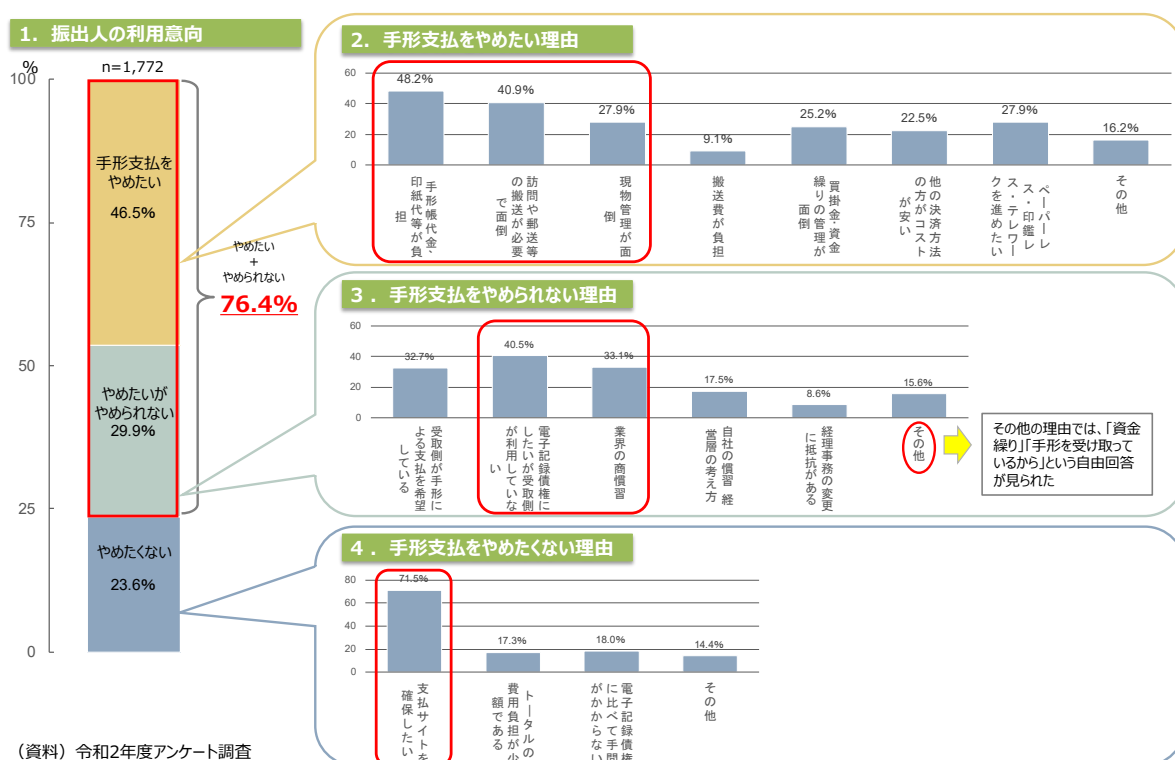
1．振出人の利用意向

%
n=1,772
100
75
50
25
0

手形支払をやめたい
46.5%

やめたいがやめられない
29.9%

やめたくない
23.6%

やめたい
+
やめられない
76.4%

2．手形支払をやめたい理由

60
40
20
0

48.2%
40.9%
27.9%
9.1%
25.2%
22.5%
27.9%
16.2%

手形帳代金・印紙代等が負担
訪問や郵送等の搬送が必要で面倒
現物管理が面倒
搬送費が負担
買掛金・資金繰りの管理が面倒
他の決済方法の方がコストが安い
ペーパーレス・印鑑レス・テレワークを進めたい
その他

3．手形支払をやめられない理由

60
40
20
0

32.7%
40.5%
33.1%
17.5%
8.6%
15.6%

受取側が手形による支払を希望している
電子記録債権にしたいが受取側が利用していない
業界の商慣習
自社の慣習　経営層の考え方
経理事務の変更に抵抗がある
その他

その他の理由では、「資金繰り」「手形を受け取っているから」という自由回答が見られた

4．手形支払をやめたくない理由

80
60
40
20
0

71.5%
17.3%
18.0%
14.4%

支払サイトを確保したい
トータルの費用負担が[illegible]額である
電子記録債権に比べて手間がかからない
その他

（資料）令和2年度アンケート調査